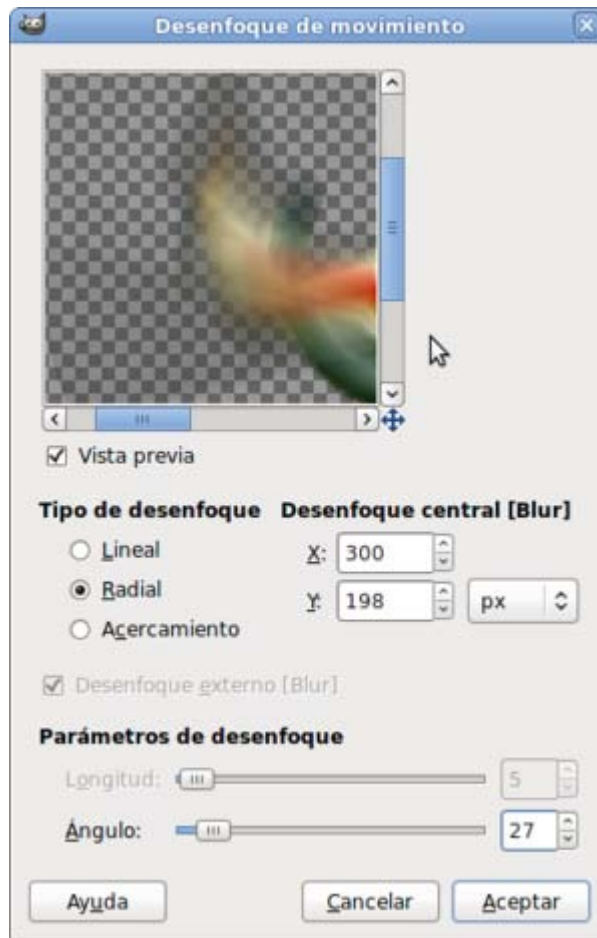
Desenfoque de movimiento

Vista previa

Tipo de desenfoque

Lineal

Radial

Acercamiento

Desenfoque central [Blur]

X: 300

Y: 198

px

Desenfoque externo [Blur]

Parámetros de desenfoque

Longitud: 5

Ángulo: 27

Ayuda

Cancelar

Aceptar